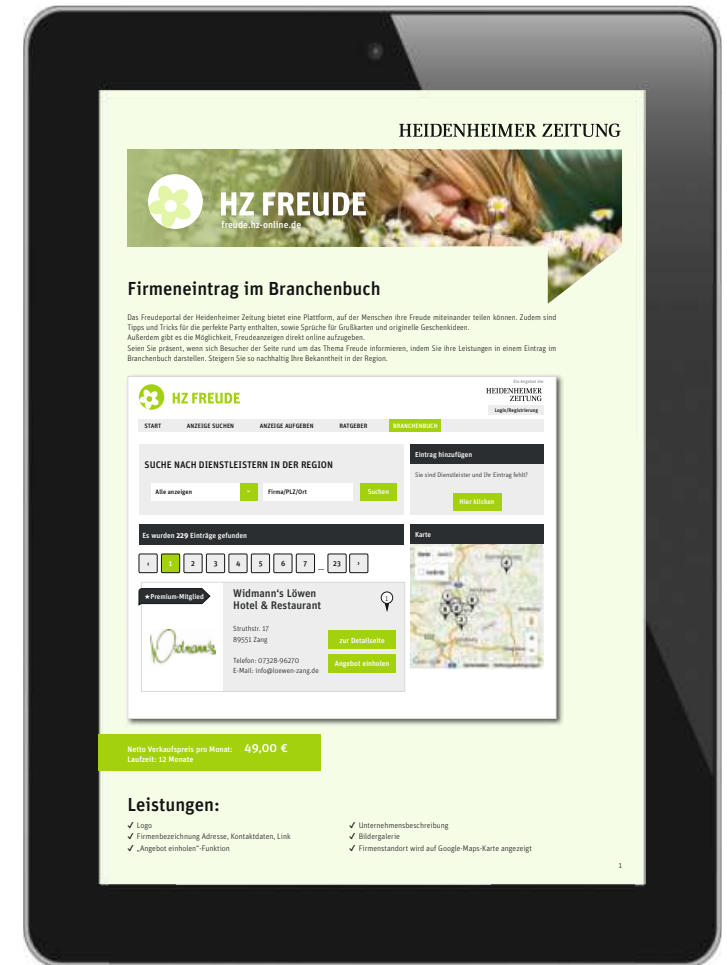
HEIDENHEIMER ZEITUNG

HZ FREUDE
freude.hz-online.de

Firmeneintrag im Branchenbuch

Das Freudeportal der Heidenheimer Zeitung bietet eine Plattform, auf der Menschen ihre Freude miteinander teilen können. Zudem sind Tipps und Tricks für die perfekte Party enthalten, sowie Sprüche für Grußkarten und originelle Geschenkideen.
Außerdem gibt es die Möglichkeit, Freudeanzeigen direkt online aufzugeben.
Seien Sie präsent, wenn sich Besucher der Seite rund um das Thema Freude informieren, indem Sie ihre Leistungen in einem Eintrag im Branchenbuch darstellen. Steigern Sie so nachhaltig Ihre Bekanntheit in der Region.

HZ FREUDE
Ein Angebot der HEIDENHEIMER ZEITUNG
Login/Registrierung

START | ANZEIGE SUCHEN | ANZEIGE AUFGEBEN | RATGEBER | BRANCHENBUCH

SUCHE NACH DIENSTLEISTERN IN DER REGION
Alle anzeigen | Firma/PLZ/Ort | Suchen

Eintrag hinzufügen
Sie sind Dienstleister und Ihr Eintrag fehlt?
Hier klicken

Es wurden 229 Einträge gefunden
‹ 1 2 3 4 5 6 7 ... 23 ›

Karte

★Premium-Mitglied
Widmann's Löwen Hotel & Restaurant
Struthstr. 17
89551 Zang
Telefon: 07328-96270
E-Mail: info@loewen-zang.de
zur Detailseite
Angebot einholen

Netto Verkaufspreis pro Monat: 49,00 €
Laufzeit: 12 Monate

Leistungen:
✓ Logo
✓ Firmenbezeichnung Adresse, Kontaktdaten, Link
✓ „Angebot einholen"-Funktion
✓ Unternehmensbeschreibung
✓ Bildergalerie
✓ Firmenstandort wird auf Google-Maps-Karte angezeigt

1